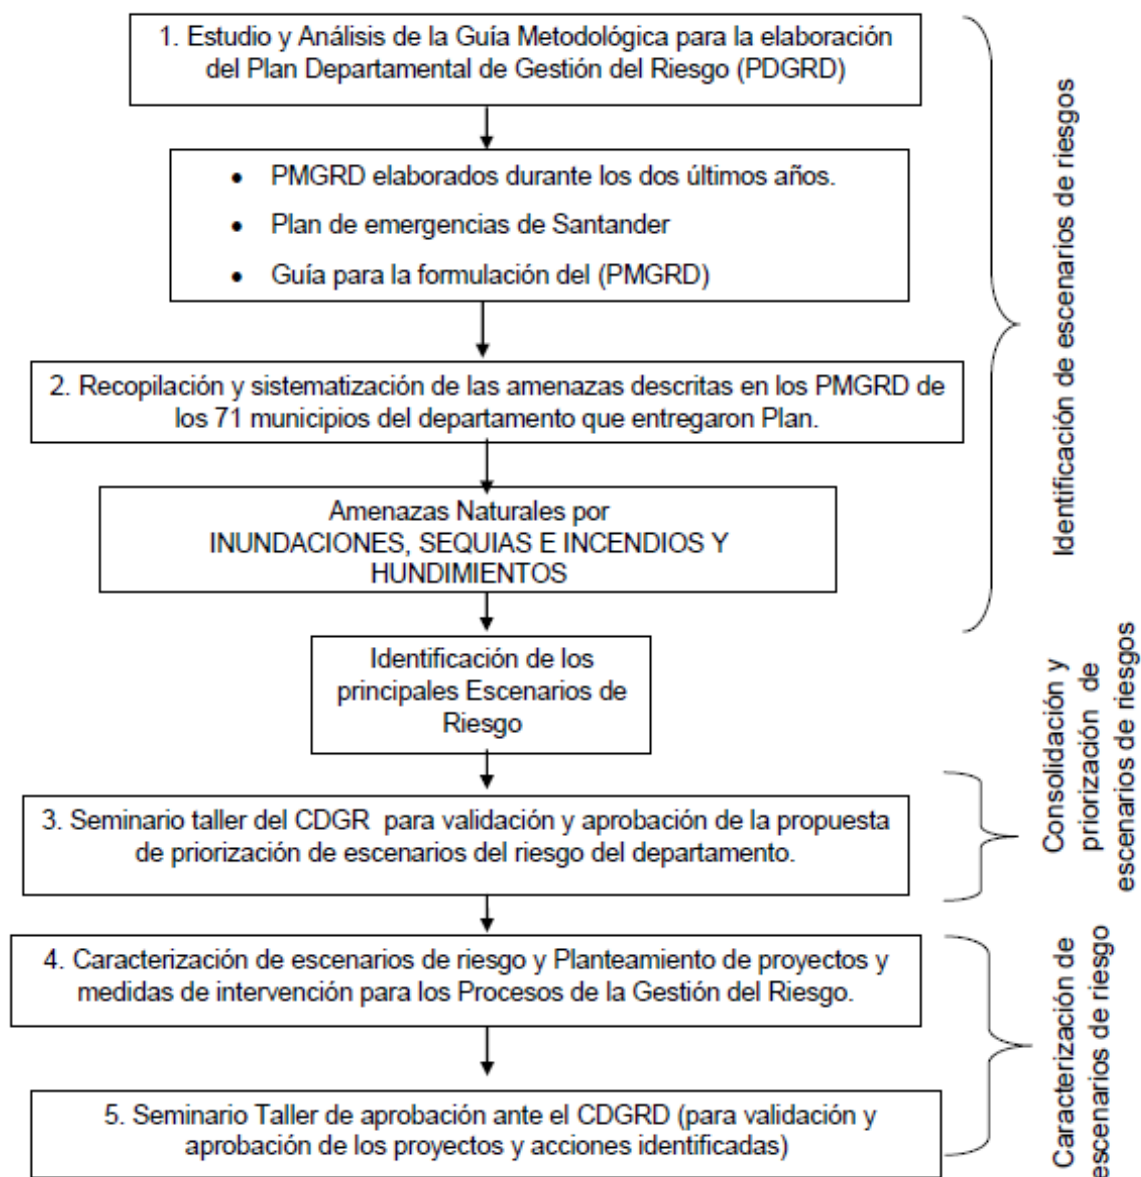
1. Estudio y Análisis de la Guía Metodológica para la elaboración del Plan Departamental de Gestión del Riesgo (PDGRD)

- PMGRD elaborados durante los dos últimos años.
- Plan de emergencias de Santander
- Guía para la formulación del (PMGRD)

2. Recopilación y sistematización de las amenazas descritas en los PMGRD de los 71 municipios del departamento que entregaron Plan.

Amenazas Naturales por INUNDACIONES, SEQUIAS E INCENDIOS Y HUNDIMIENTOS

Identificación de escenarios de riesgos

Identificación de los principales Escenarios de Riesgo

3. Seminario taller del CDGR para validación y aprobación de la propuesta de priorización de escenarios del riesgo del departamento.

Consolidación y priorización de escenarios de riesgos

4. Caracterización de escenarios de riesgo y Planteamiento de proyectos y medidas de intervención para los Procesos de la Gestión del Riesgo.

5. Seminario Taller de aprobación ante el CDGRD (para validación y aprobación de los proyectos y acciones identificadas)

Caracterización de escenarios de riesgo